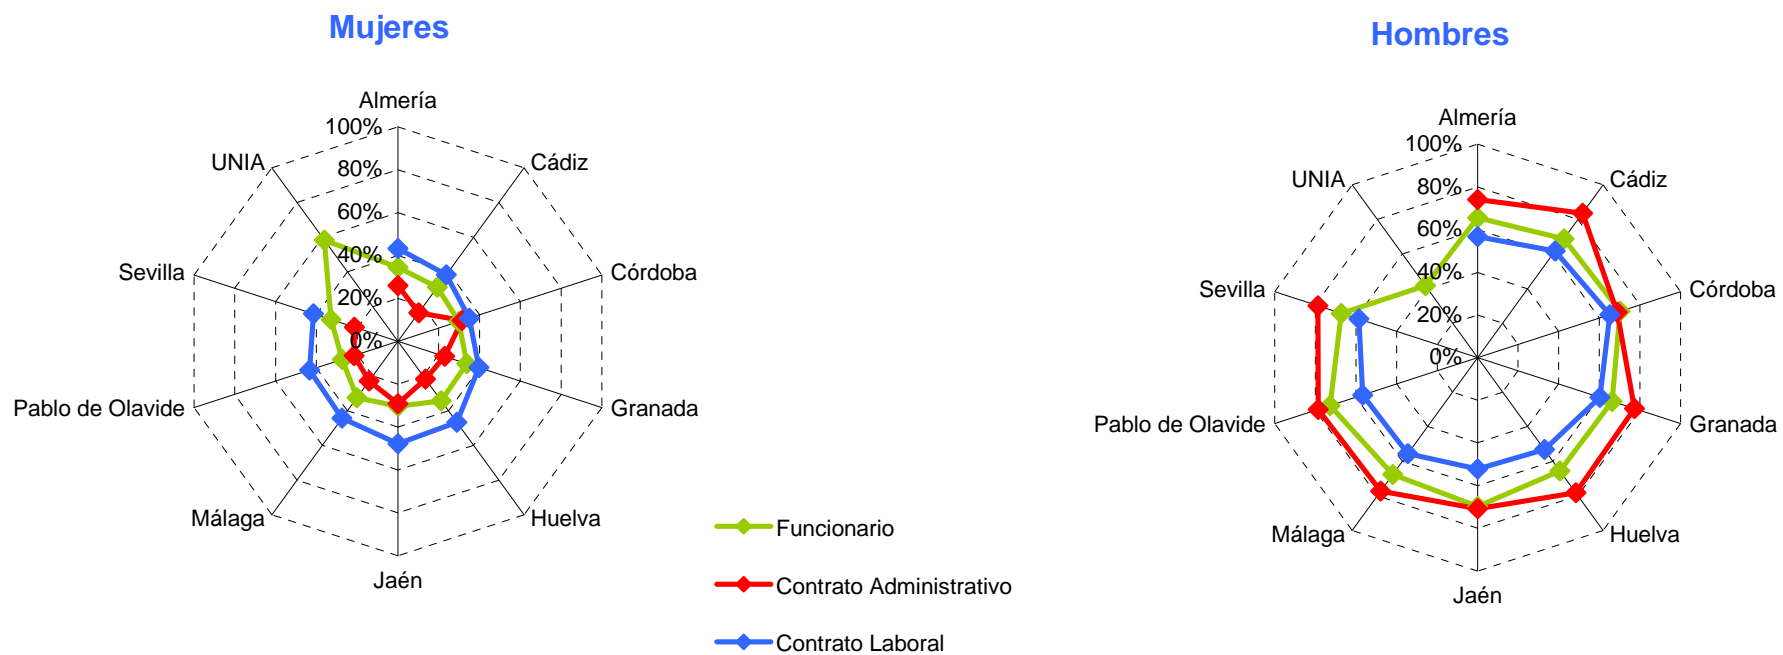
Mujeres

Almería
100%
80%
60%
40%
20%
0%
Cádiz
Córdoba
Granada
Huelva
Jaén
Málaga
Pablo de Olavide
Sevilla
UNIA

Hombres

Almería
100%
80%
60%
40%
20%
0%
Cádiz
Córdoba
Granada
Huelva
Jaén
Málaga
Pablo de Olavide
Sevilla
UNIA

Funcionario
Contrato Administrativo
Contrato Laboral